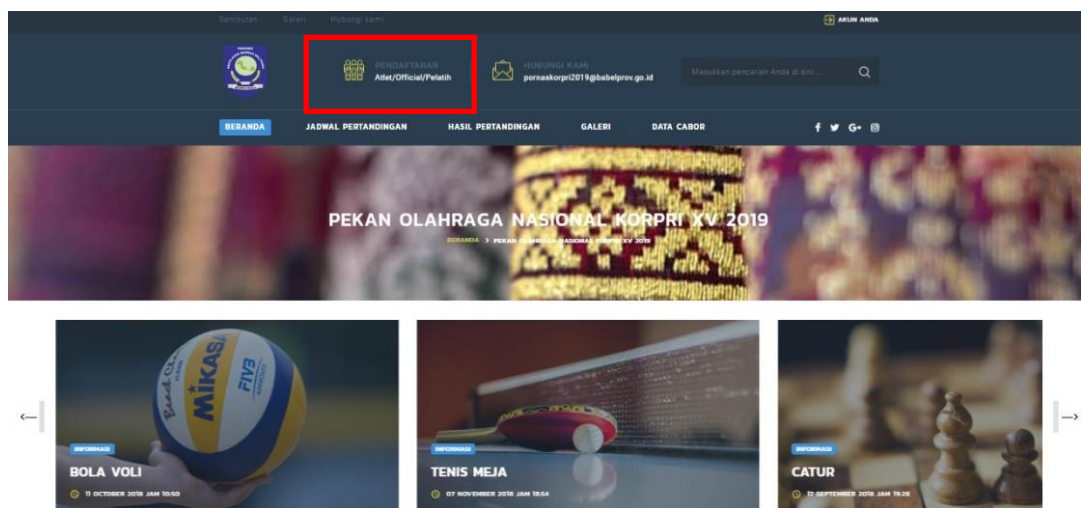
Sambutan Galeri Hubungi Kami

AKUN ANDA

PENDAFTARAN
Atlet/Official/Pelatih

HUBUNGI KAMI
pornaskorpri2019@babelprov.go.id

Masukkan pencarian Anda di sini ...

BERANDA JADWAL PERTANDINGAN HASIL PERTANDINGAN GALERI DATA CABOR

PEKAN OLAHRAGA NASIONAL KORPRI XV 2019

BERANDA > PEKAN OLAHRAGA NASIONAL KORPRI XV 2019

MIKASA FIVB

INFORMASI
BOLA VOLI
11 OCTOBER 2018 JAM 10:50

INFORMASI
TENIS MEJA
07 NOVEMBER 2018 JAM 16:54

INFORMASI
CATUR
17 SEPTEMBER 2018 JAM 19:28